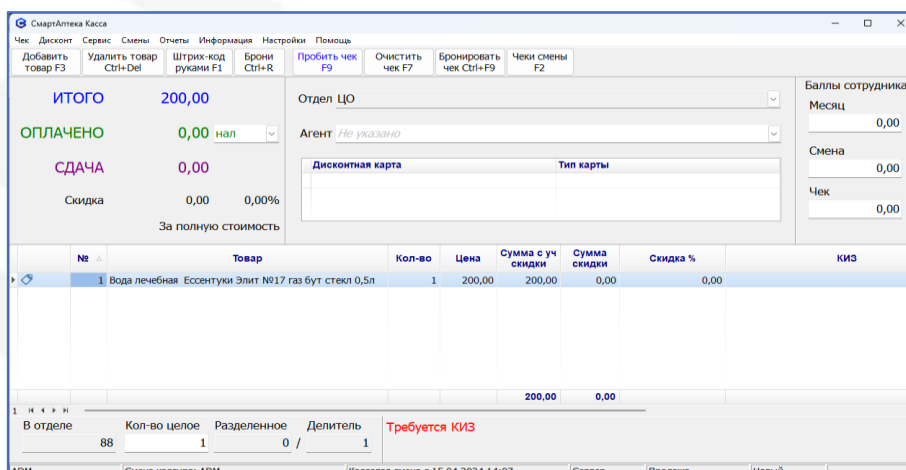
СмартАптека Касса

Чек Дисконт Сервис Смены Отчеты Информация Настройки Помощь

Добавить товар F3
Удалить товар Ctrl+Del
Штрих-код руками F1
Брони Ctrl+R
Пробить чек F9
Очистить чек F7
Бронировать чек Ctrl+F9
Чеки смены F2

ИТОГО 200,00
ОПЛАЧЕНО 0,00 нал
СДАЧА 0,00
Скидка 0,00 0,00%
За полную стоимость

Отдел ЦО
Агент Не указано

| Дисконтная карта | Тип карты |
|---|---|
| | |

Баллы сотрудника
Месяц 0,00
Смена 0,00
Чек 0,00

| № | Товар | Кол-во | Цена | Сумма с уч скидки | Сумма скидки | Скидка % | КИЗ |
|---|---|---|---|---|---|---|---|
| 1 | Вода лечебная Ессентуки Элит №17 газ бут стекл 0,5л | 1 | 200,00 | 200,00 | 0,00 | 0,00 | |
| | | | | 200,00 | 0,00 | | |

1

В отделе 88
Кол-во целое 1
Разделенное 0 /
Делитель 1
Требуется КИЗ

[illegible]